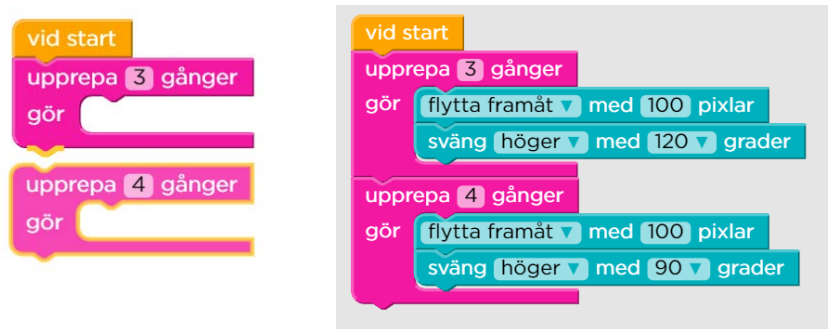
vid start
upprepa 3 gånger
gör

upprepa 4 gånger
gör

vid start
upprepa 3 gånger
gör flytta framåt ▾ med 100 pixlar
sväng höger ▾ med 120 ▾ grader
upprepa 4 gånger
gör flytta framåt ▾ med 100 pixlar
sväng höger ▾ med 90 ▾ grader